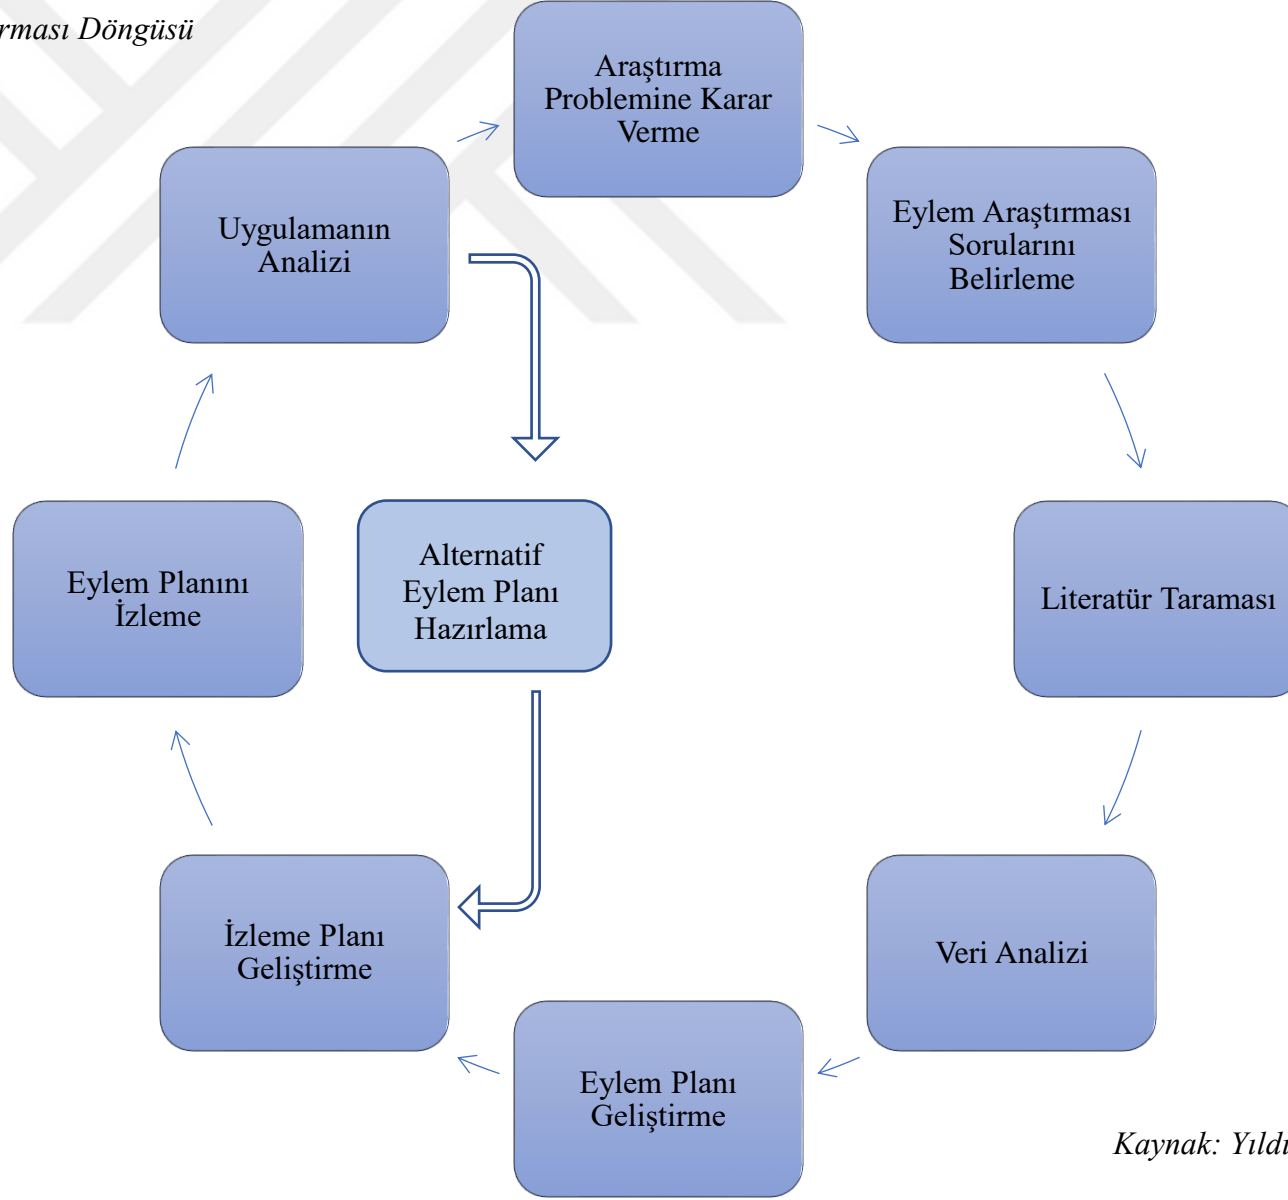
rması Döngüsü

Araştırma Problemine Karar Verme

Eylem Araştırması Sorularını Belirleme

Literatür Taraması

Veri Analizi

Eylem Planı Geliştirme

İzleme Planı Geliştirme

Eylem Planını İzleme

Uygulamanın Analizi

Alternatif Eylem Planı Hazırlama

Kaynak: Yıldı